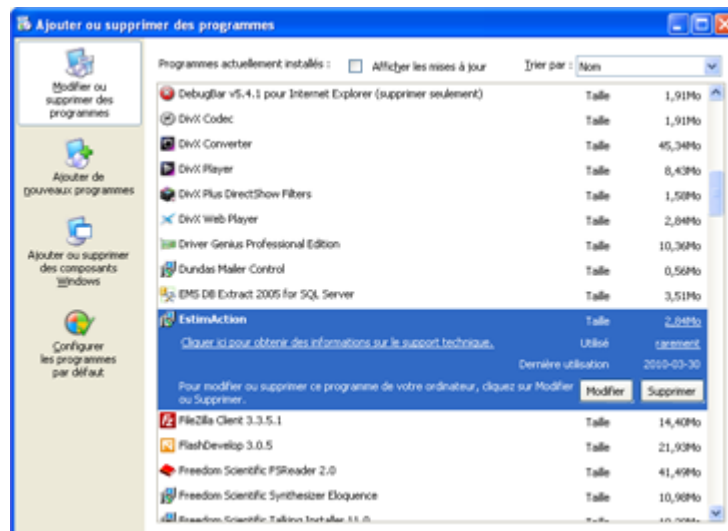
Ajouter ou supprimer des programmes

Modifier ou supprimer des programmes

Ajouter de nouveaux programmes

Ajouter ou supprimer des composants Windows

Configurer les programmes par défaut

Programmes actuellement installés :
Afficher les mises à jour
Trier par : Nom

| | | |
|---|---|---|
| DebugBar v5.4.1 pour Internet Explorer (supprimer seulement) | Taille | 1,91Mo |
| DivX Codec | Taille | 1,91Mo |
| DivX Converter | Taille | 45,34Mo |
| DivX Player | Taille | 8,43Mo |
| DivX Plus DirectShow Filters | Taille | 1,58Mo |
| DivX Web Player | Taille | 2,84Mo |
| Driver Genius Professional Edition | Taille | 10,36Mo |
| Dundas Mailer Control | Taille | 0,56Mo |
| EMS DB Extract 2005 for SQL Server | Taille | 3,51Mo |
| EstimAction | Taille | 2,84Mo |
| Cliquer ici pour obtenir des informations sur le support technique. | Utilisé | rarement |
| | Dernière utilisation | 2010-03-30 |

Pour modifier ou supprimer ce programme de votre ordinateur, cliquez sur Modifier ou Supprimer.
Modifier Supprimer

| | | |
|---|---|---|
| FileZilla Client 3.3.5.1 | Taille | 14,40Mo |
| FlashDevelop 3.0.5 | Taille | 21,93Mo |
| Freedom Scientific FSReader 2.0 | Taille | 41,49Mo |
| Freedom Scientific Synthesizer Eloquence | Taille | 10,98Mo |
| Freedom Scientific Talking Installer 11.0 | Taille | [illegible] |